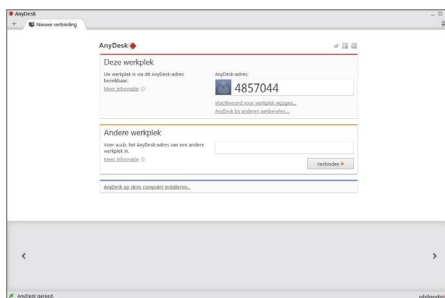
AnyDesk

Nieuwe verbinding

AnyDesk

Deze werkplek

Uw werkplek is via dit AnyDesk-adres bereikbaar.

Meer informatie

AnyDesk-adres:

4857044

Wachtwoord voor werkplek wijzigen...

AnyDesk bij anderen aanbevelen...

Andere werkplek

Voer a.u.b. het AnyDesk-adres van een andere werkplek in.

Meer informatie

Verbinden

AnyDesk op deze computer installeren...

<

>

AnyDesk gereed.

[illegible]